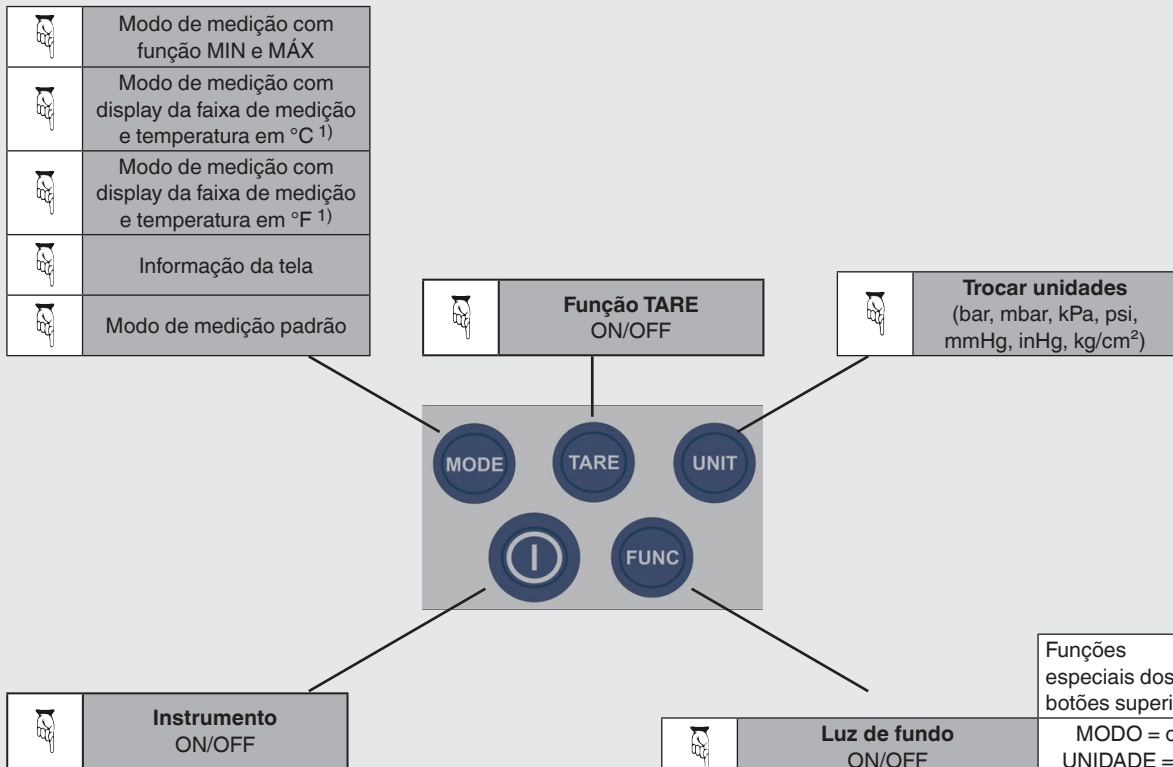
Modo de medição com função MIN e MÁX

Modo de medição com display da faixa de medição e temperatura em °C $^{1)}$

Modo de medição com display da faixa de medição e temperatura em °F $^{1)}$

Informação da tela

Modo de medição padrão

**Função TARE**
ON/OFF

**Trocar unidades**
(bar, mbar, kPa, psi, mmHg, inHg, kg/cm²)

MODE

TARE

UNIT

FUNC

Funções especiais dos botões superi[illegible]

MODO = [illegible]
UNIDADE = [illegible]

**Instrumento**
ON/OFF

**Luz de fundo**
ON/OFF